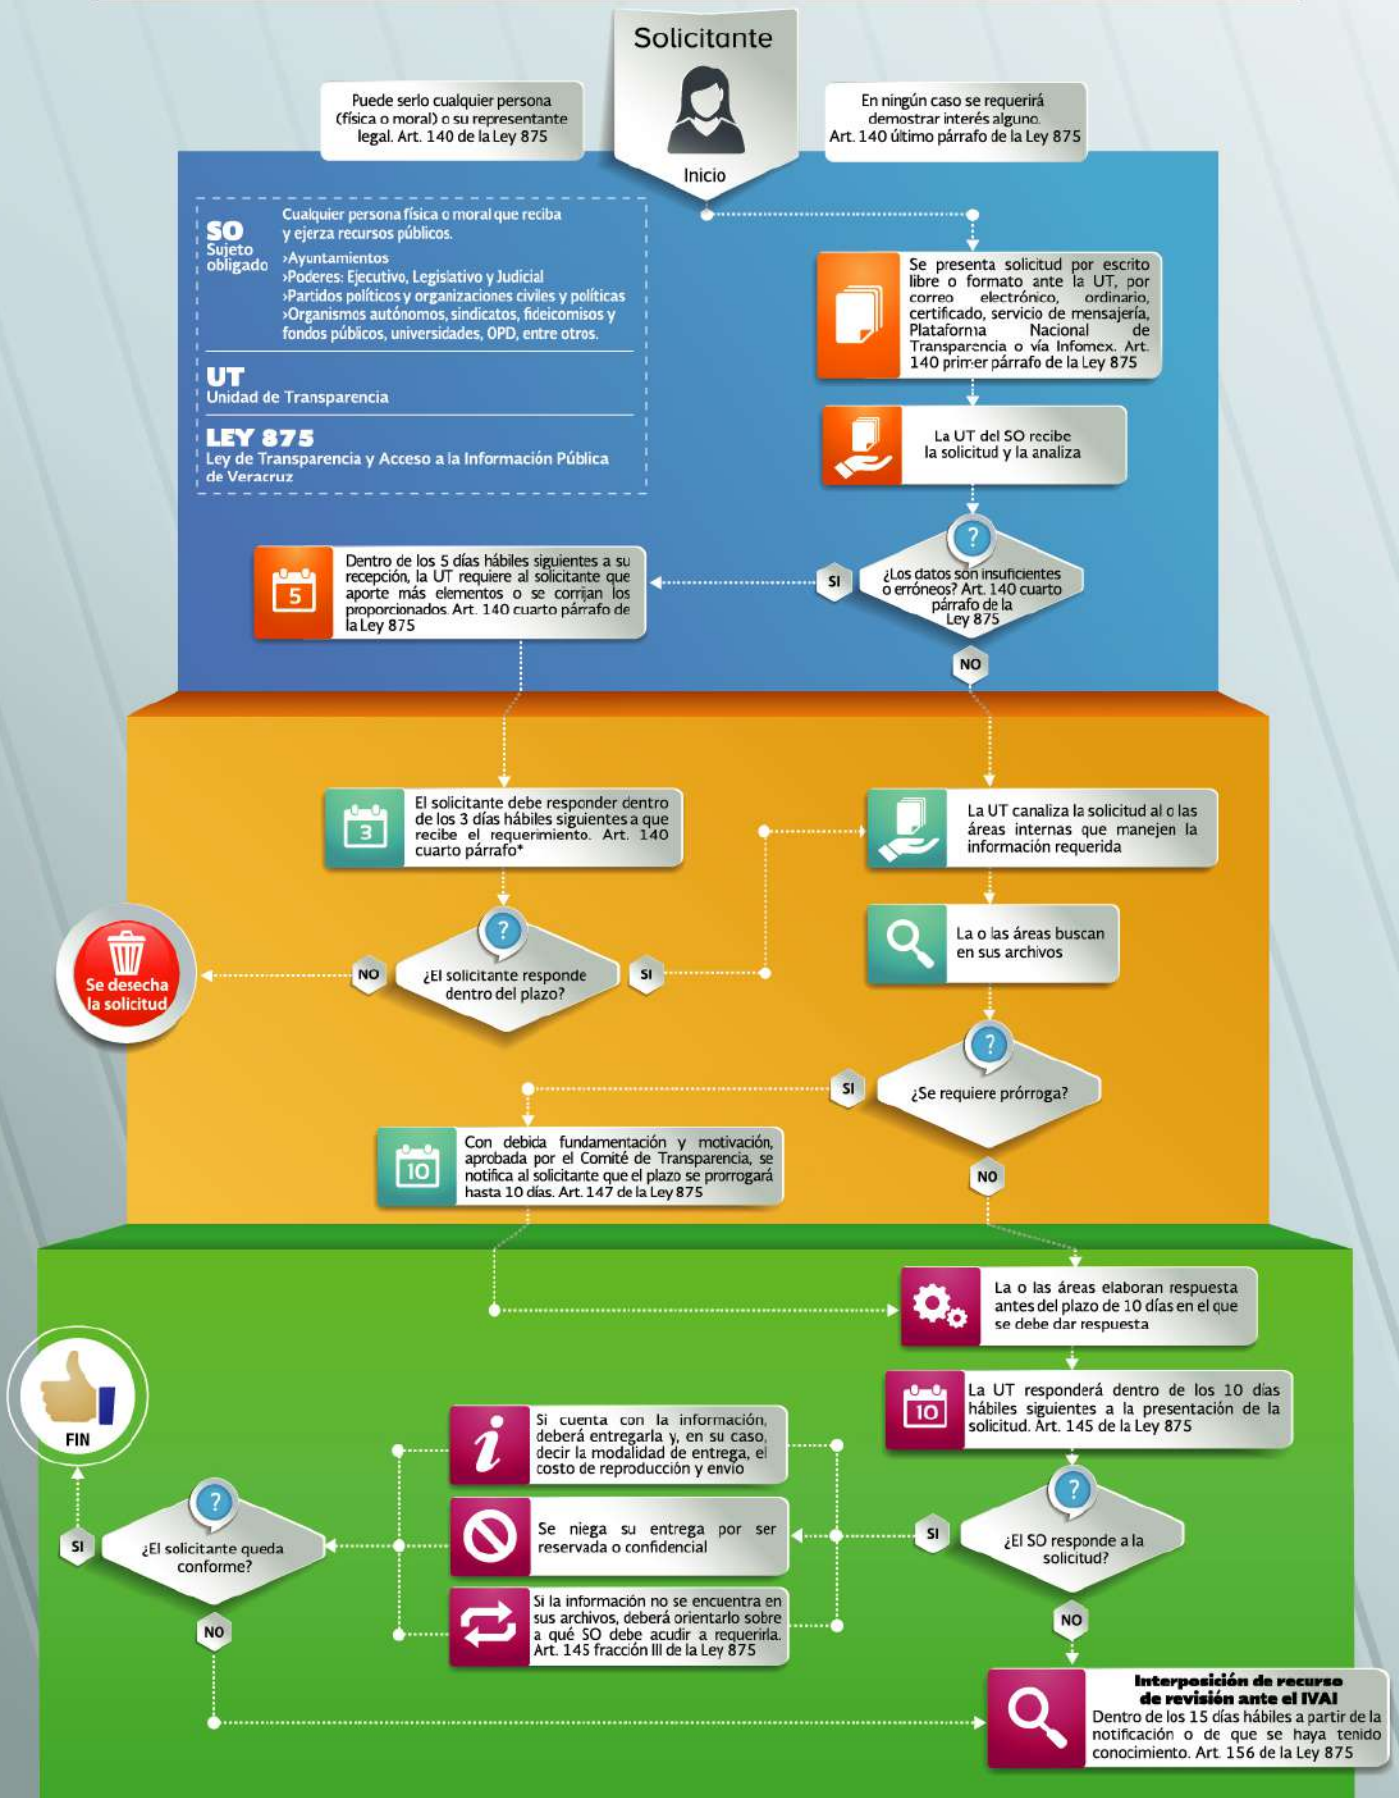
Solicitante

Inicio

Puede serlo cualquier persona (física o moral) o su representante legal. Art. 140 de la Ley 875

En ningún caso se requerirá demostrar interés alguno. Art. 140 último párrafo de la Ley 875

SO Sujeto obligado
Cualquier persona física o moral que reciba y ejerza recursos públicos.
›Ayuntamientos
›Poderes: Ejecutivo, Legislativo y Judicial
›Partidos políticos y organizaciones civiles y políticas
›Organismos autónomos, sindicatos, fideicomisos y fondos públicos, universidades, OPD, entre otros.

UT
Unidad de Transparencia

LEY 875
Ley de Transparencia y Acceso a la Información Pública de Veracruz

Se presenta solicitud por escrito libre o formato ante la UT, por correo electrónico, ordinario, certificado, servicio de mensajería, Plataforma Nacional de Transparencia o vía Infomex. Art. 140 primer párrafo de la Ley 875

La UT del SO recibe la solicitud y la analiza

¿Los datos son insuficientes o erróneos? Art. 140 cuarto párrafo de la Ley 875

SI

NO

5

Dentro de los 5 días hábiles siguientes a su recepción, la UT requiere al solicitante que aporte más elementos o se corrijan los proporcionados. Art. 140 cuarto párrafo de la Ley 875

3

El solicitante debe responder dentro de los 3 días hábiles siguientes a que recibe el requerimiento. Art. 140 cuarto párrafo*

¿El solicitante responde dentro del plazo?

NO

SI

Se desecha la solicitud

La UT canaliza la solicitud al o las áreas internas que manejen la información requerida

La o las áreas buscan en sus archivos

¿Se requiere prórroga?

SI

NO

10

Con debida fundamentación y motivación, aprobada por el Comité de Transparencia, se notifica al solicitante que el plazo se prorrogará hasta 10 días. Art. 147 de la Ley 875

La o las áreas elaboran respuesta antes del plazo de 10 días en el que se debe dar respuesta

10

La UT responderá dentro de los 10 días hábiles siguientes a la presentación de la solicitud. Art. 145 de la Ley 875

¿El SO responde a la solicitud?

SI

NO

Si cuenta con la información, deberá entregarla y, en su caso, decir la modalidad de entrega, el costo de reproducción y envío

Se niega su entrega por ser reservada o confidencial

Si la información no se encuentra en sus archivos, deberá orientarlo sobre a qué SO debe acudir a requerirla. Art. 145 fracción III de la Ley 875

¿El solicitante queda conforme?

SI

NO

FIN

Interposición de recurso de revisión ante el IVAI
Dentro de los 15 días hábiles a partir de la notificación o de que se haya tenido conocimiento. Art. 156 de la Ley 875